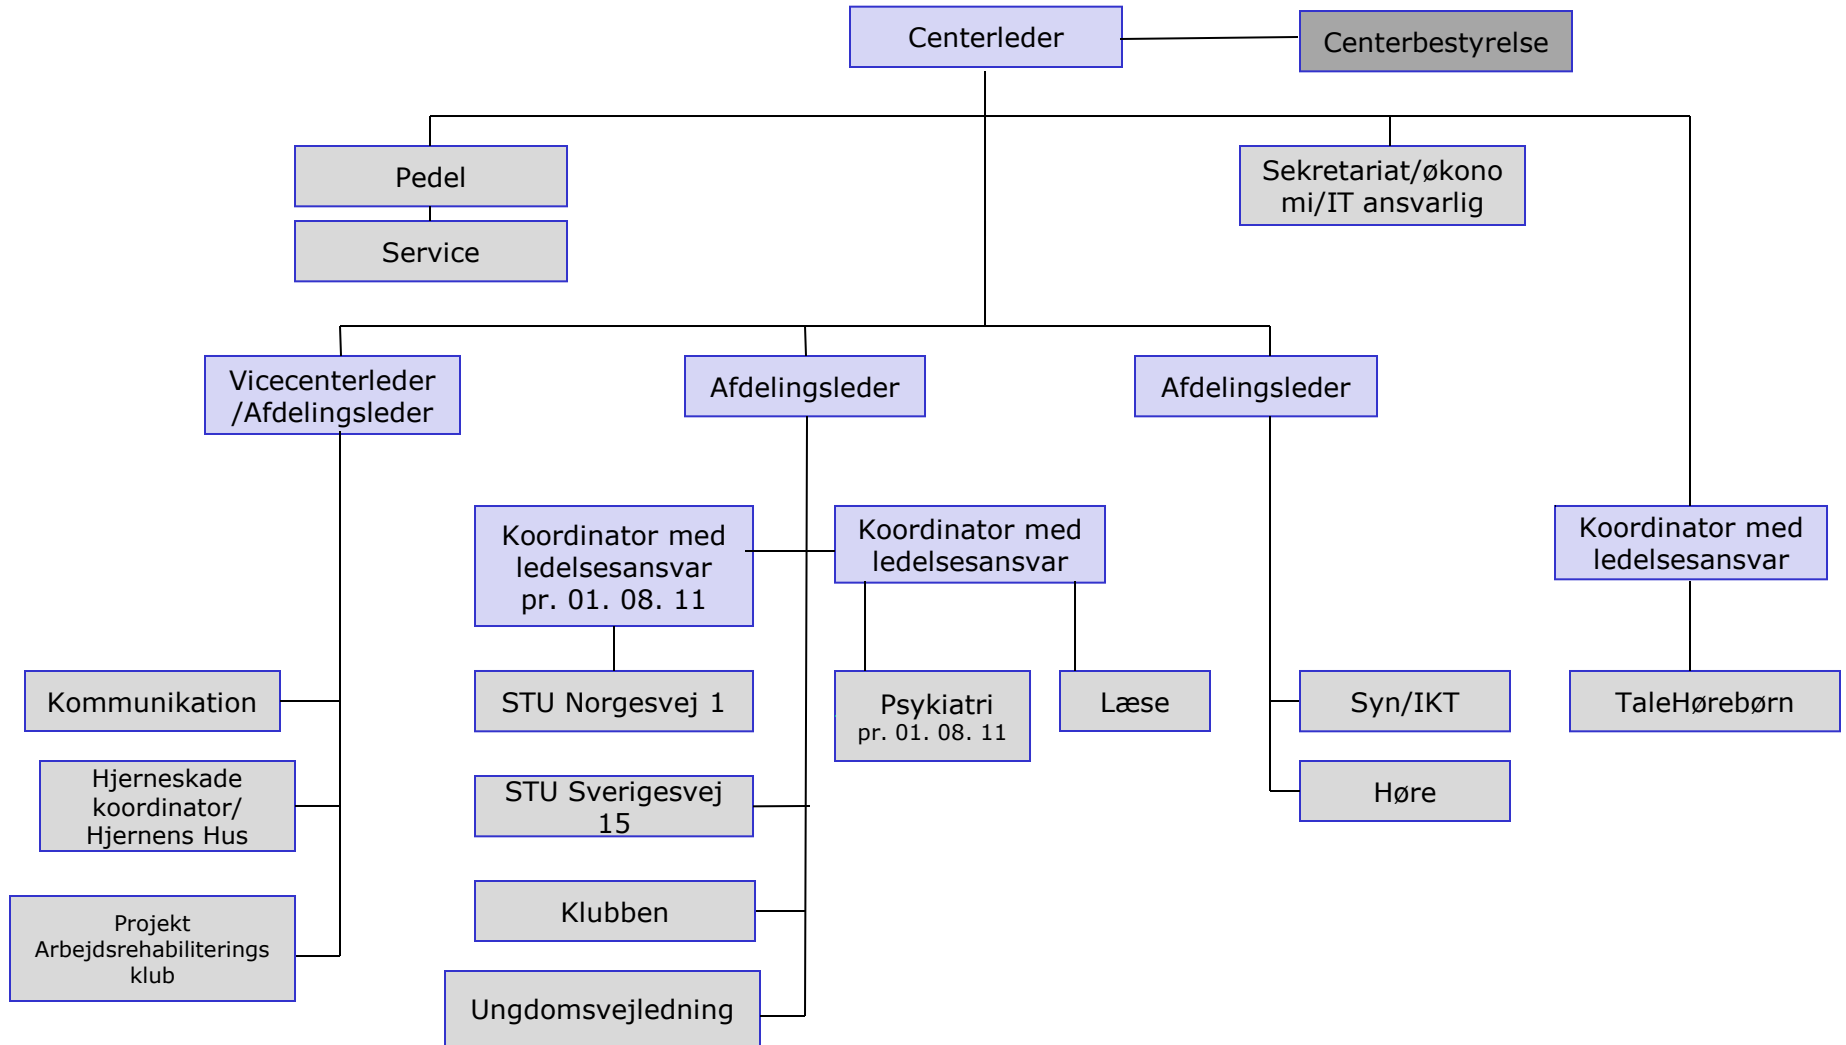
Centerleder

Centerbestyrelse

Pedel

Service

Sekretariat/økonomi/IT ansvarlig

Vicecenterleder /Afdelingsleder

Afdelingsleder

Afdelingsleder

Koordinator med ledelsesansvar pr. 01. 08. 11

Koordinator med ledelsesansvar

Koordinator med ledelsesansvar

Kommunikation

Hjerneskade koordinator/ Hjernens Hus

Projekt Arbejdsrehabiliterings klub

STU Norgesvej 1

STU Sverigesvej 15

Klubben

Ungdomsvejledning

Psykiatri pr. 01. 08. 11

Læse

Syn/IKT

Høre

TaleHørebørn